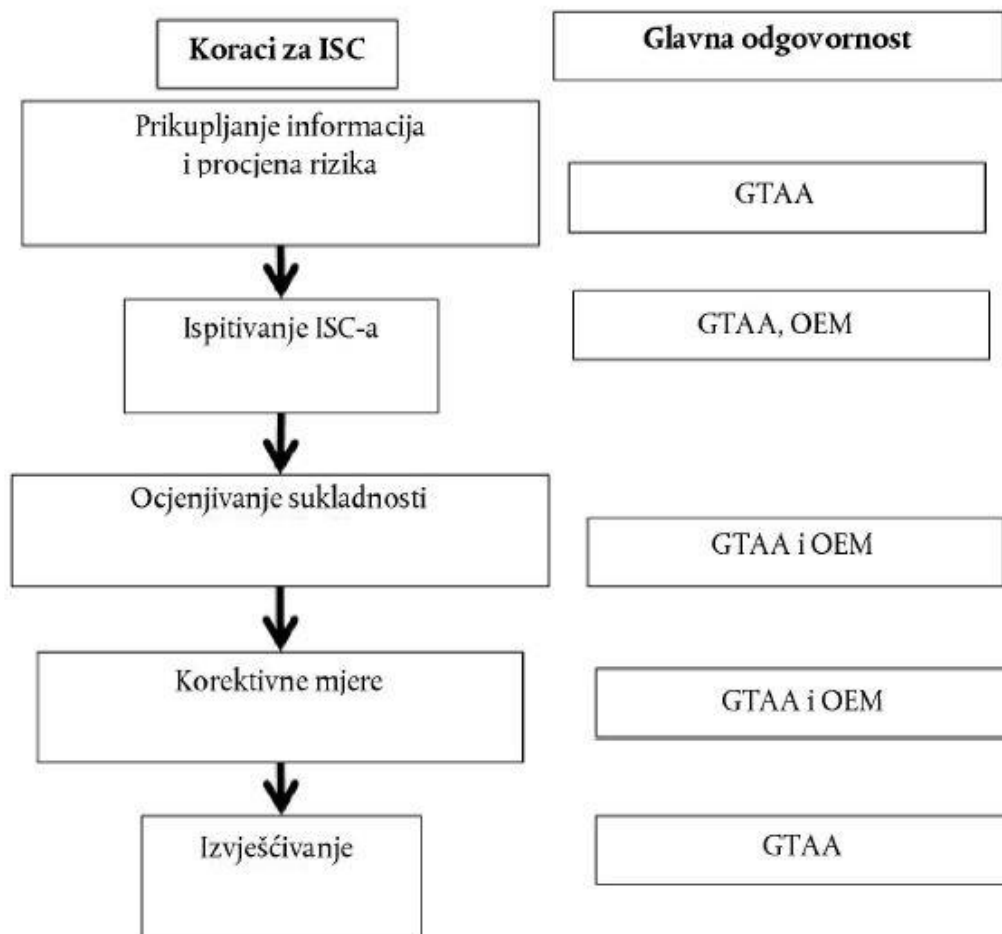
Koraci za ISC

Glavna odgovornost

Prikupljanje informacija i procjena rizika

GTAA

Ispitivanje ISC-a

GTAA, OEM

Ocjenjivanje sukladnosti

GTAA i OEM

Korektivne mjere

GTAA i OEM

Izvješćivanje

GTAA